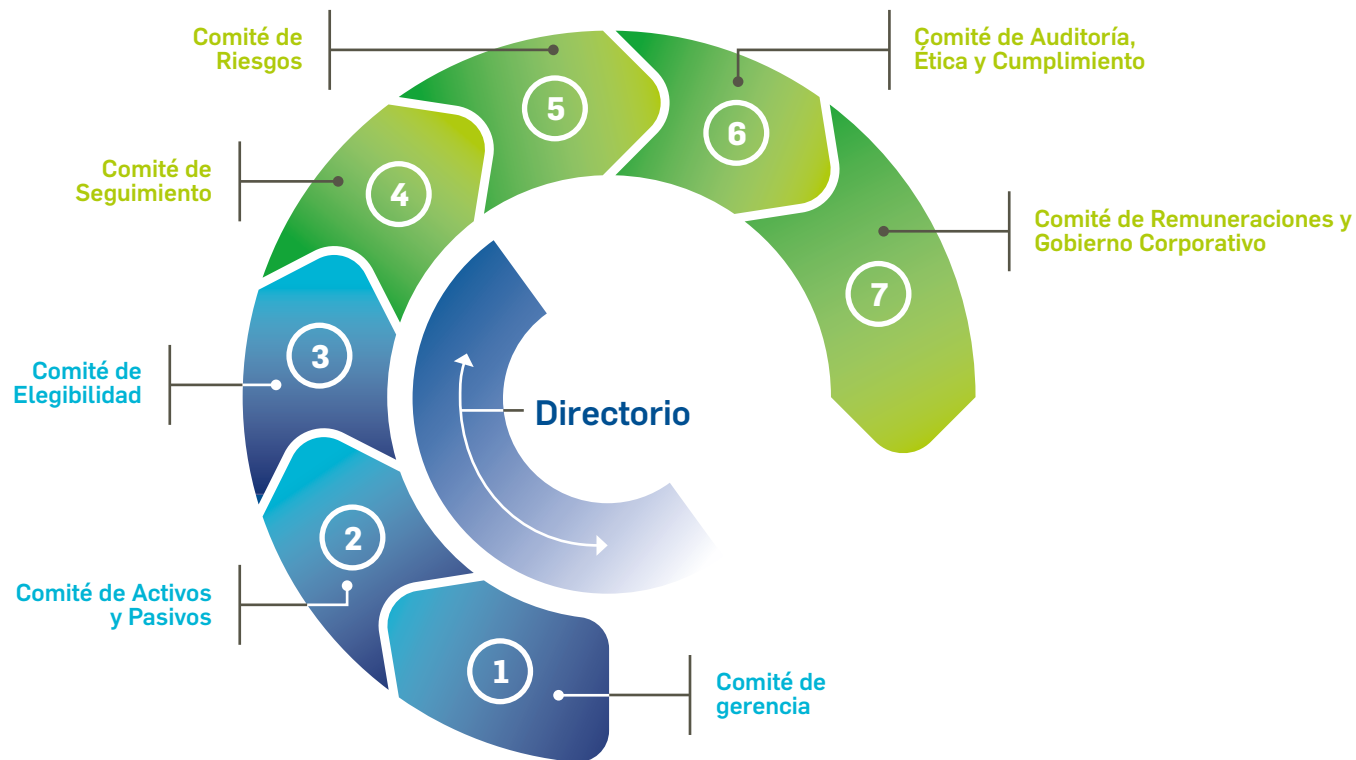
Comité de Riesgos

Comité de Auditoría, Ética y Cumplimiento

5

6

Comité de Seguimiento

4

Comité de Remuneraciones y Gobierno Corporativo

7

3

Comité de Elegibilidad

Directorio

2

Comité de Activos y Pasivos

1

Comité de gerencia